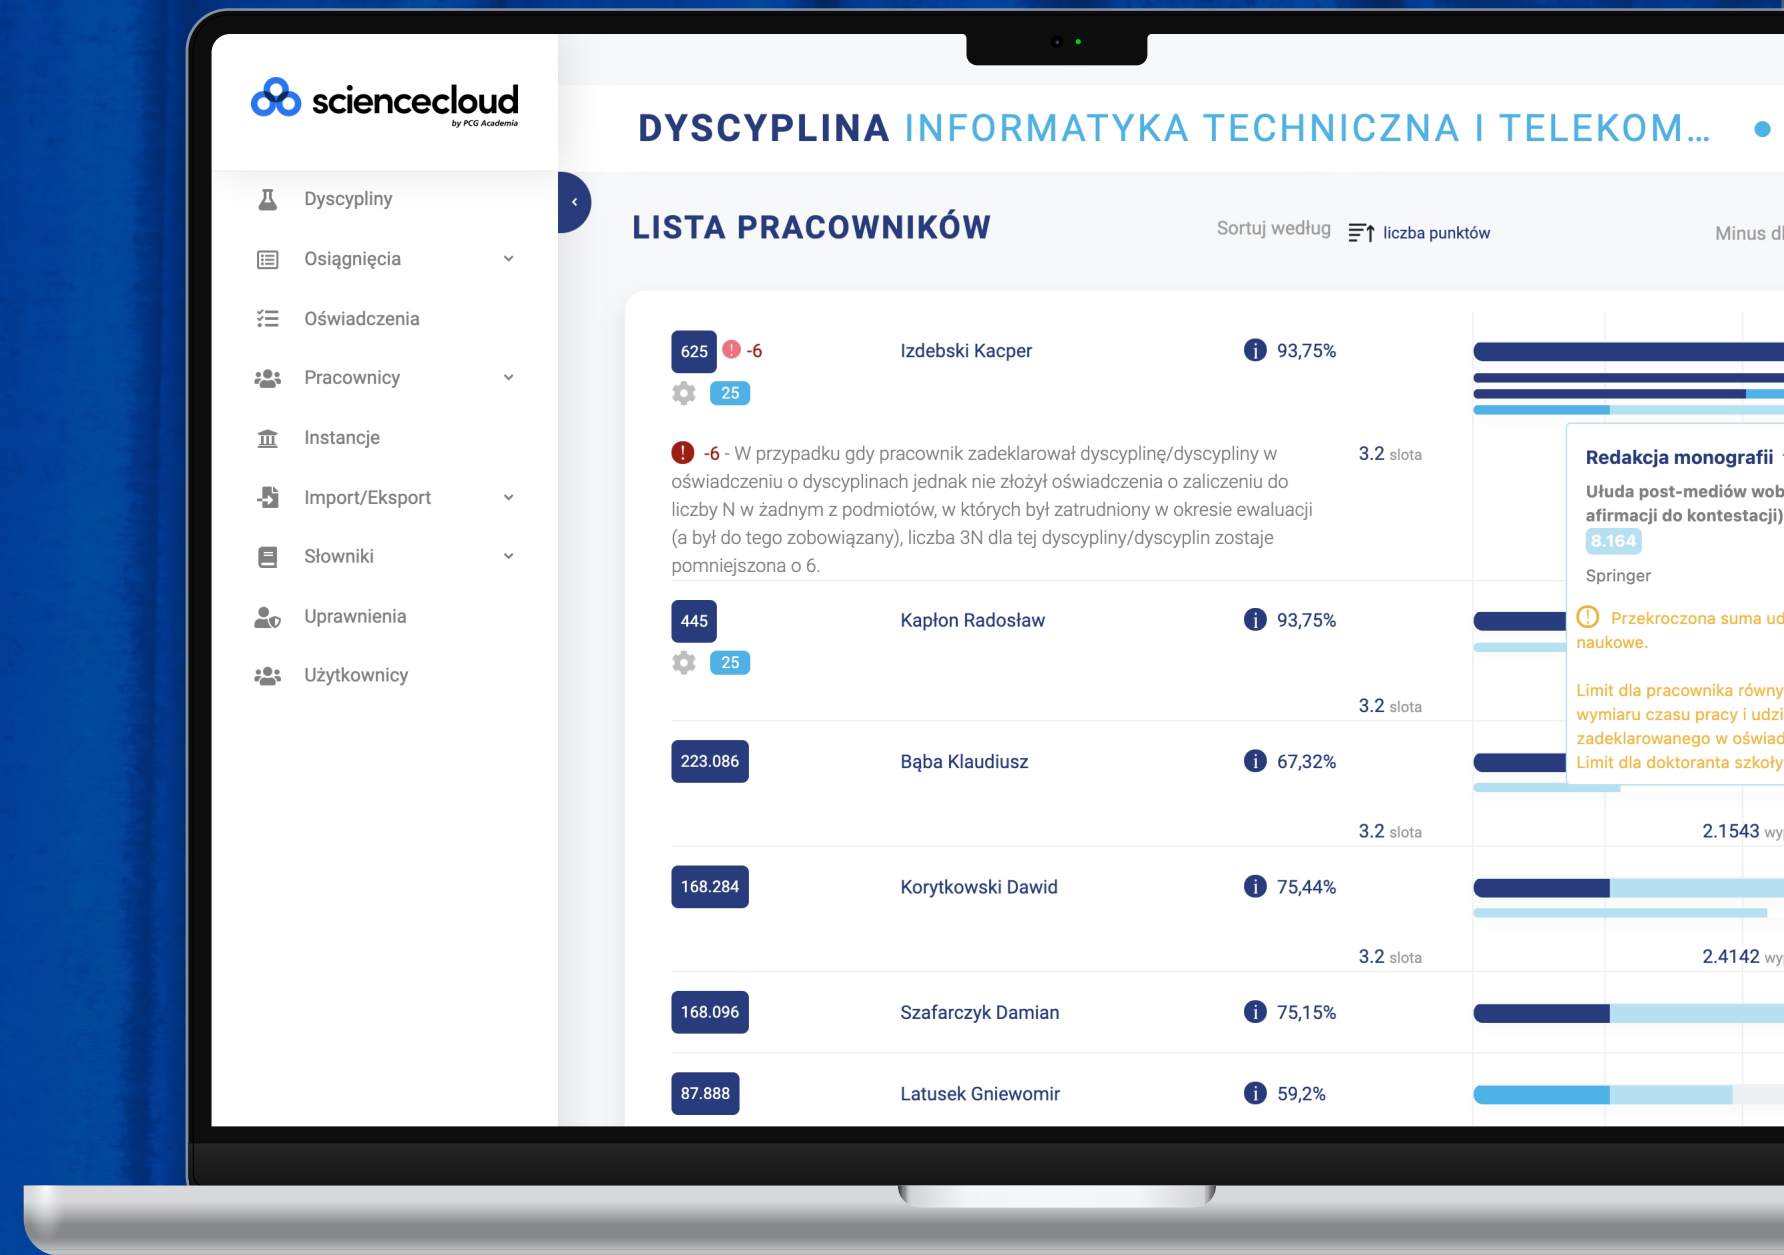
sciencecloud
by PCG Academia

DYSCYPLINA INFORMATYKA TECHNICZNA I TELEKOM...

Dyscypliny
Osiągnięcia
Oświadczenia
Pracownicy
Instancje
Import/Eksport
Słowniki
Uprawnienia
Użytkownicy

LISTA PRACOWNIKÓW

Sortuj według liczba punktów

Minus d

625 -6
25
Izdebski Kacper
93,75%

-6 - W przypadku gdy pracownik zadeklarował dyscyplinę/dyscypliny w oświadczeniu o dyscyplinach jednak nie złożył oświadczenia o zaliczeniu do liczby N w żadnym z podmiotów, w których był zatrudniony w okresie ewaluacji (a był do tego zobowiązany), liczba 3N dla tej dyscypliny/dyscyplin zostaje pomniejszona o 6.

3.2 slota

Redakcja monografii
Ułuda post-mediów wob afirmacji do kontestacji)
8.164
Springer
Przekroczona suma ud naukowe.
Limit dla pracownika równy wymiaru czasu pracy i udzi zadeklarowanego w oświad
Limit dla doktoranta szkoły

445
25
Kapłon Radosław
93,75%
3.2 slota

223.086
Bąba Klaudiusz
67,32%
3.2 slota
2.1543 wy

168.284
Korytkowski Dawid
75,44%
3.2 slota
2.4142 wy

168.096
Szafarczyk Damian
75,15%

87.888
Latusek Gniewomir
59,2%